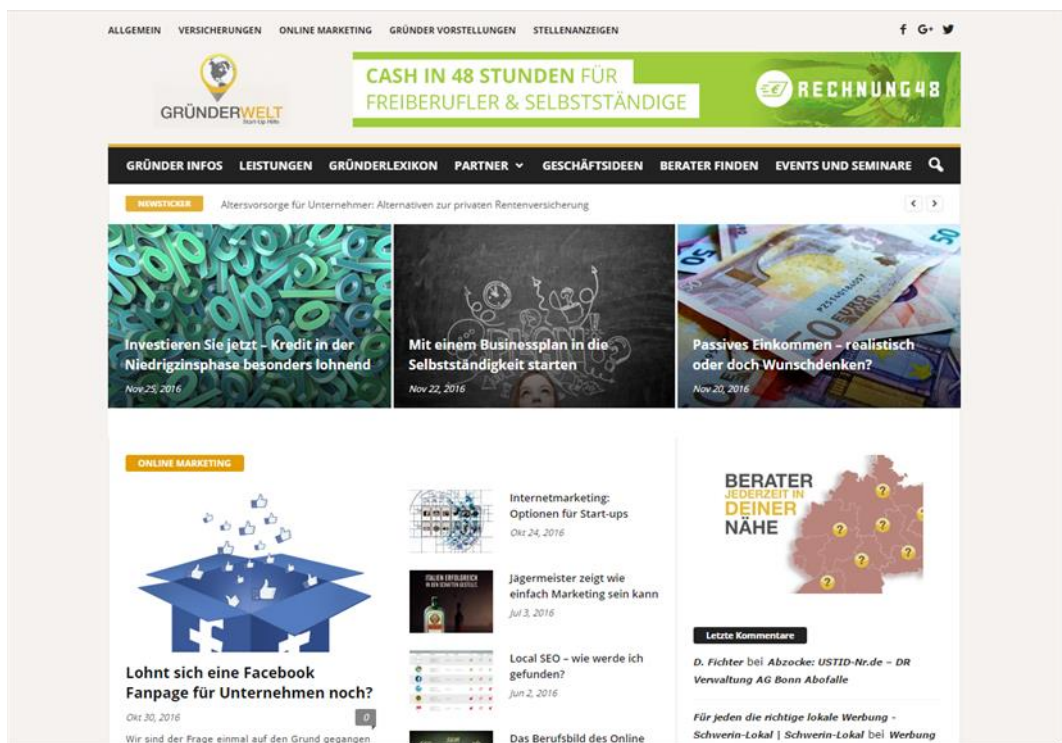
ALLGEMEIN VERSICHERUNGEN ONLINE MARKETING GRÜNDER VORSTELLUNGEN STELLENANZEIGEN

f G+

GRÜNDERWELT
Start Up Hilfe

CASH IN 48 STUNDEN FÜR
FREIBERUFLER & SELBSTSTÄNDIGE

RECHNUNG48

GRÜNDER INFOS LEISTUNGEN GRÜNDERLEXIKON PARTNER GESCHÄFTSIDEEN BERATER FINDEN EVENTS UND SEMINARE

NEWSTICKER Altersvorsorge für Unternehmer: Alternativen zur privaten Rentenversicherung

Investieren Sie jetzt – Kredit in der Niedrigzinsphase besonders lohnend
Nov 25, 2016

Mit einem Businessplan in die Selbstständigkeit starten
Nov 22, 2016

Passives Einkommen – realistisch oder doch Wunschdenken?
Nov 20, 2016

ONLINE MARKETING

Lohnt sich eine Facebook Fanpage für Unternehmen noch?
Okt 30, 2016
0
Wir sind der Frage einmal auf den Grund gegangen

Internetmarketing: Optionen für Start-ups
Okt 24, 2016

Jägermeister zeigt wie einfach Marketing sein kann
Jul 3, 2016

Local SEO – wie werde ich gefunden?
Jun 2, 2016

Das Berufsbild des Online

BERATER JEDERZEIT IN DEINER NÄHE

Letzte Kommentare

D. Fichter bei Abzocke: USTID-Nr.de – DR Verwaltung AG Bonn Abofalle

Für jeden die richtige lokale Werbung - Schwerin-Lokal | Schwerin-Lokal bei Werbung